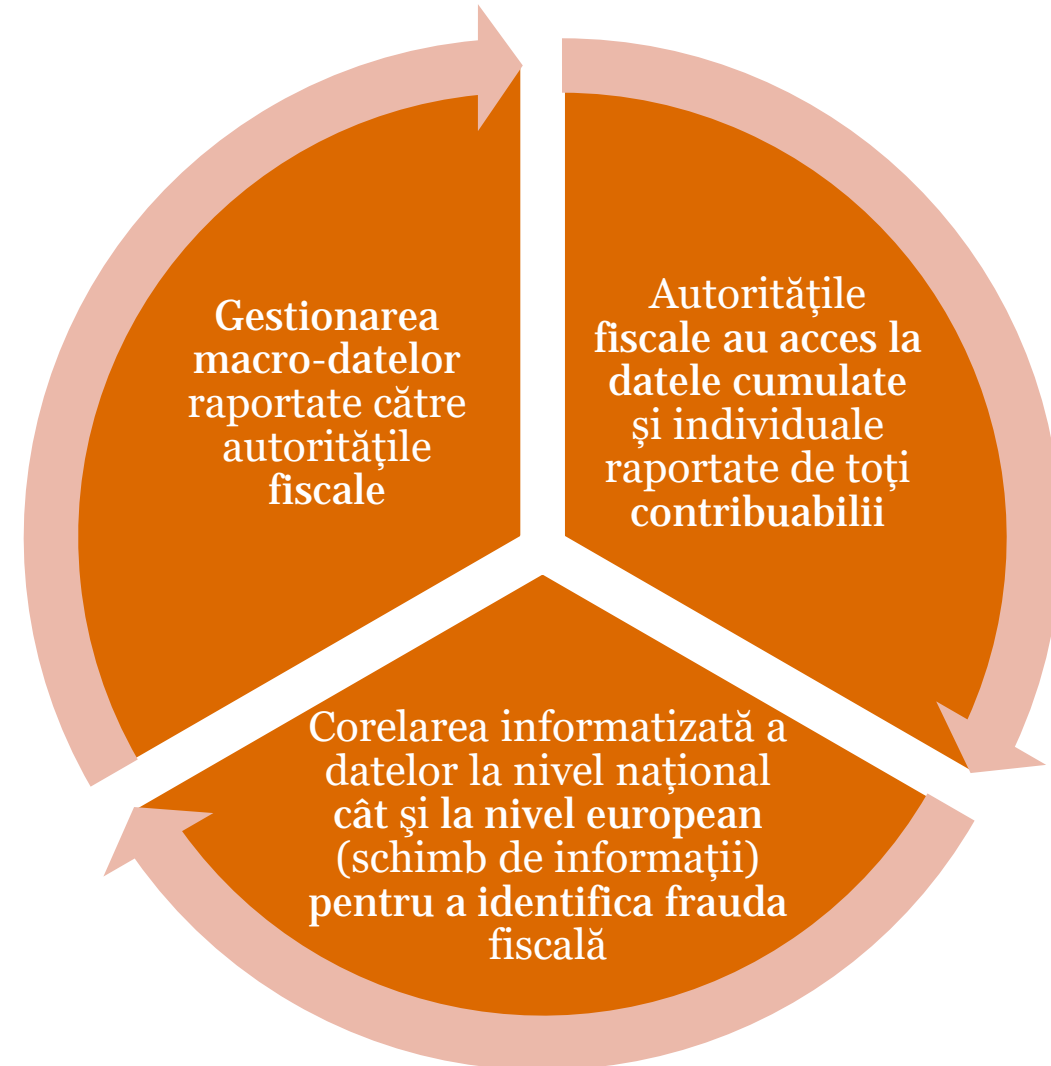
Gestionarea macro-datelor raportate către autoritățile fiscale

Autoritățile fiscale au acces la datele cumulate și individuale raportate de toţi contribuabilii

Corelarea informatizată a datelor la nivel naţional cât şi la nivel european (schimb de informaţii) pentru a identifica frauda fiscală